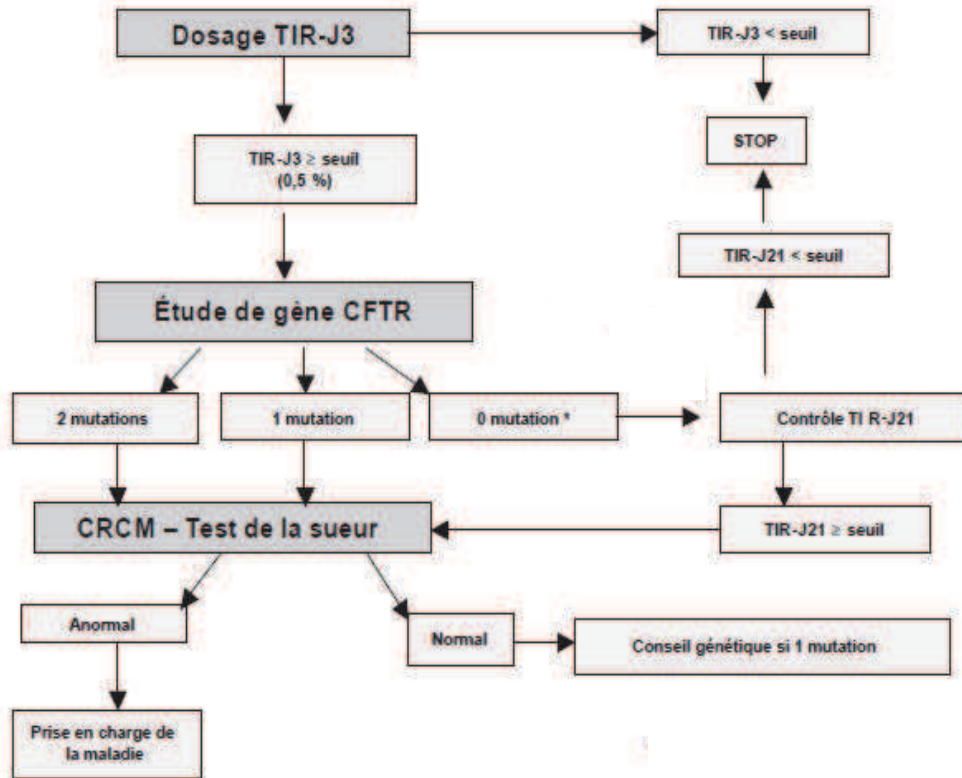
Dosage TIR-J3

TIR-J3 < seuil

STOP

TIR-J3 ≥ seuil (0,5 %)

TIR-J21 < seuil

Étude de gène CFTR

2 mutations

1 mutation

0 mutation *

Contrôle TI R-J21

CRCM – Test de la sueur

TIR-J21 ≥ seuil

Anormal

Normal

Conseil génétique si 1 mutation

Prise en charge de la maladie